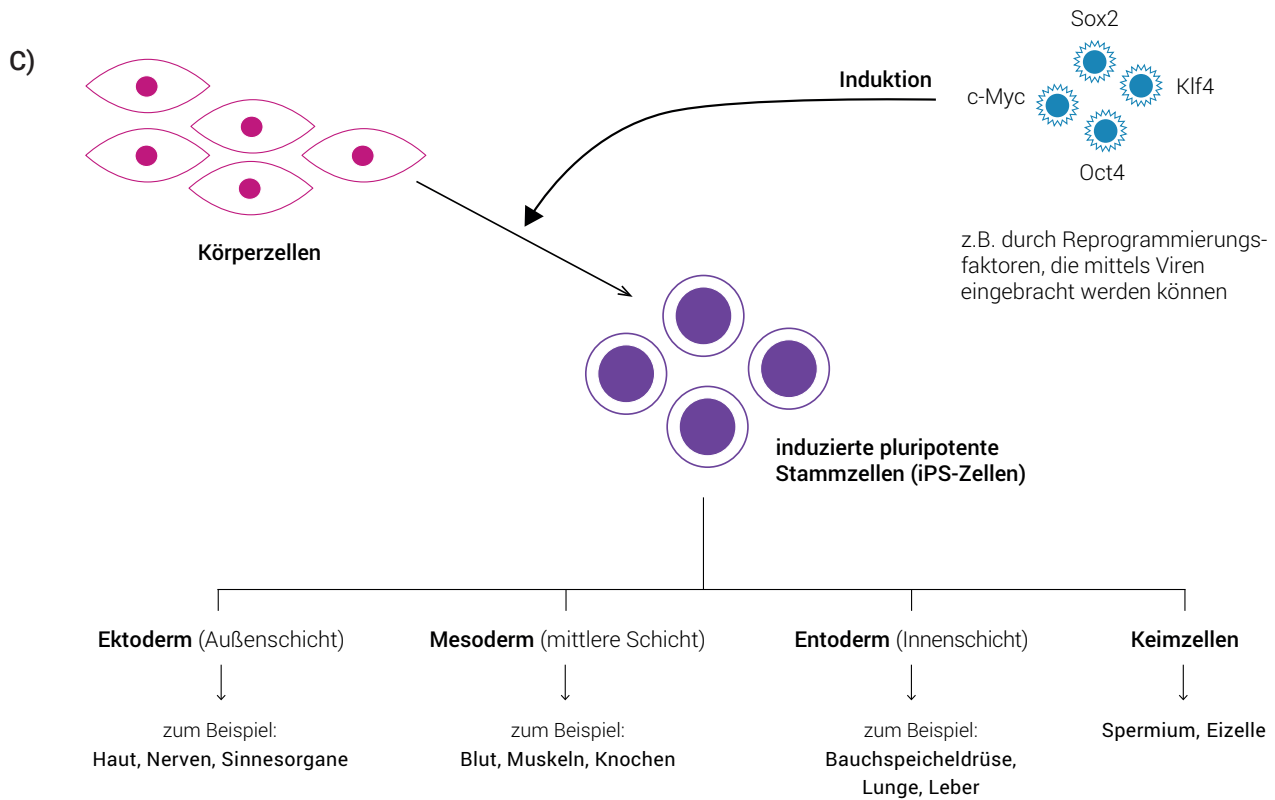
C)

Körperzellen

Induktion

Sox2

c-Myc

Klf4

Oct4

z.B. durch Reprogrammierungsfaktoren, die mittels Viren eingebracht werden können

induzierte pluripotente Stammzellen (iPS-Zellen)

Ektoderm (Außenschicht)

zum Beispiel:
Haut, Nerven, Sinnesorgane

Mesoderm (mittlere Schicht)

zum Beispiel:
Blut, Muskeln, Knochen

Entoderm (Innenschicht)

zum Beispiel:
Bauchspeicheldrüse, Lunge, Leber

Keimzellen

Spermium, Eizelle